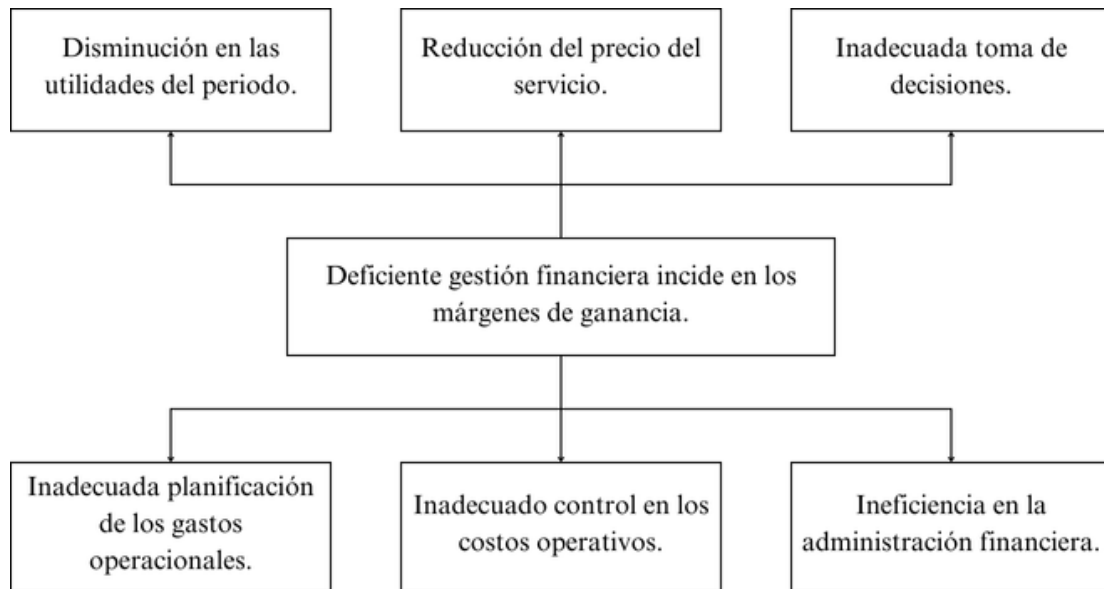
Disminución en las utilidades del periodo.

Reducción del precio del servicio.

Inadecuada toma de decisiones.

Deficiente gestión financiera incide en los márgenes de ganancia.

Inadecuada planificación de los gastos operacionales.

Inadecuado control en los costos operativos.

Ineficiencia en la administración financiera.